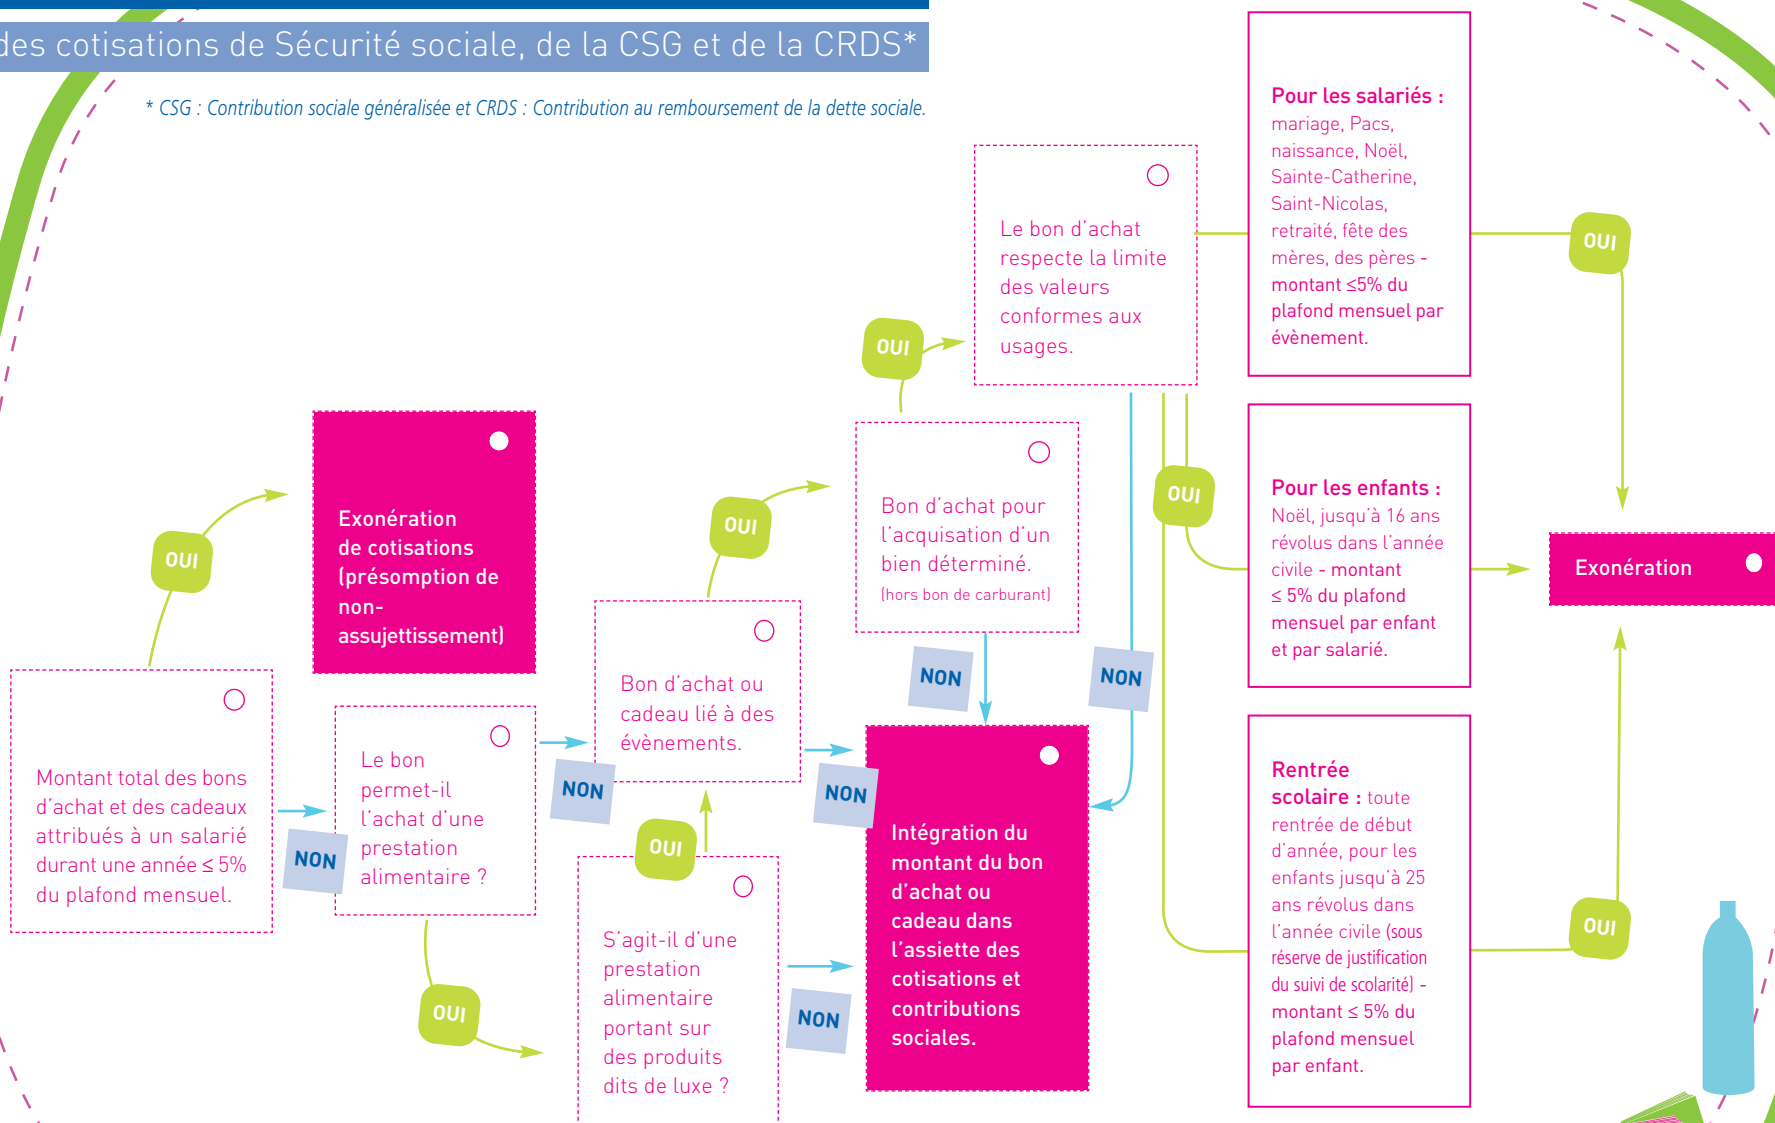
des cotisations de Sécurité sociale, de la CSG et de la CRDS*

* CSG : Contribution sociale généralisée et CRDS : Contribution au remboursement de la dette sociale.

Montant total des bons d'achat et des cadeaux attribués à un salarié durant une année ≤ 5% du plafond mensuel.

OUI

Exonération de cotisations (présomption de non-assujettissement)

NON

Le bon permet-il l'achat d'une prestation alimentaire ?

OUI

NON

Bon d'achat ou cadeau lié à des évènements.

OUI

S'agit-il d'une prestation alimentaire portant sur des produits dits de luxe ?

OUI

NON

NON

Bon d'achat pour l'acquisition d'un bien déterminé. (hors bon de carburant)

OUI

Le bon d'achat respecte la limite des valeurs conformes aux usages.

NON

NON

OUI

Intégration du montant du bon d'achat ou cadeau dans l'assiette des cotisations et contributions sociales.

Pour les salariés : mariage, Pacs, naissance, Noël, Sainte-Catherine, Saint-Nicolas, retraité, fête des mères, des pères - montant ≤5% du plafond mensuel par évènement.

OUI

Pour les enfants : Noël, jusqu'à 16 ans révolus dans l'année civile - montant ≤ 5% du plafond mensuel par enfant et par salarié.

Exonération

Rentrée scolaire : toute rentrée de début d'année, pour les enfants jusqu'à 25 ans révolus dans l'année civile (sous réserve de justification du suivi de scolarité) - montant ≤ 5% du plafond mensuel par enfant.

OUI